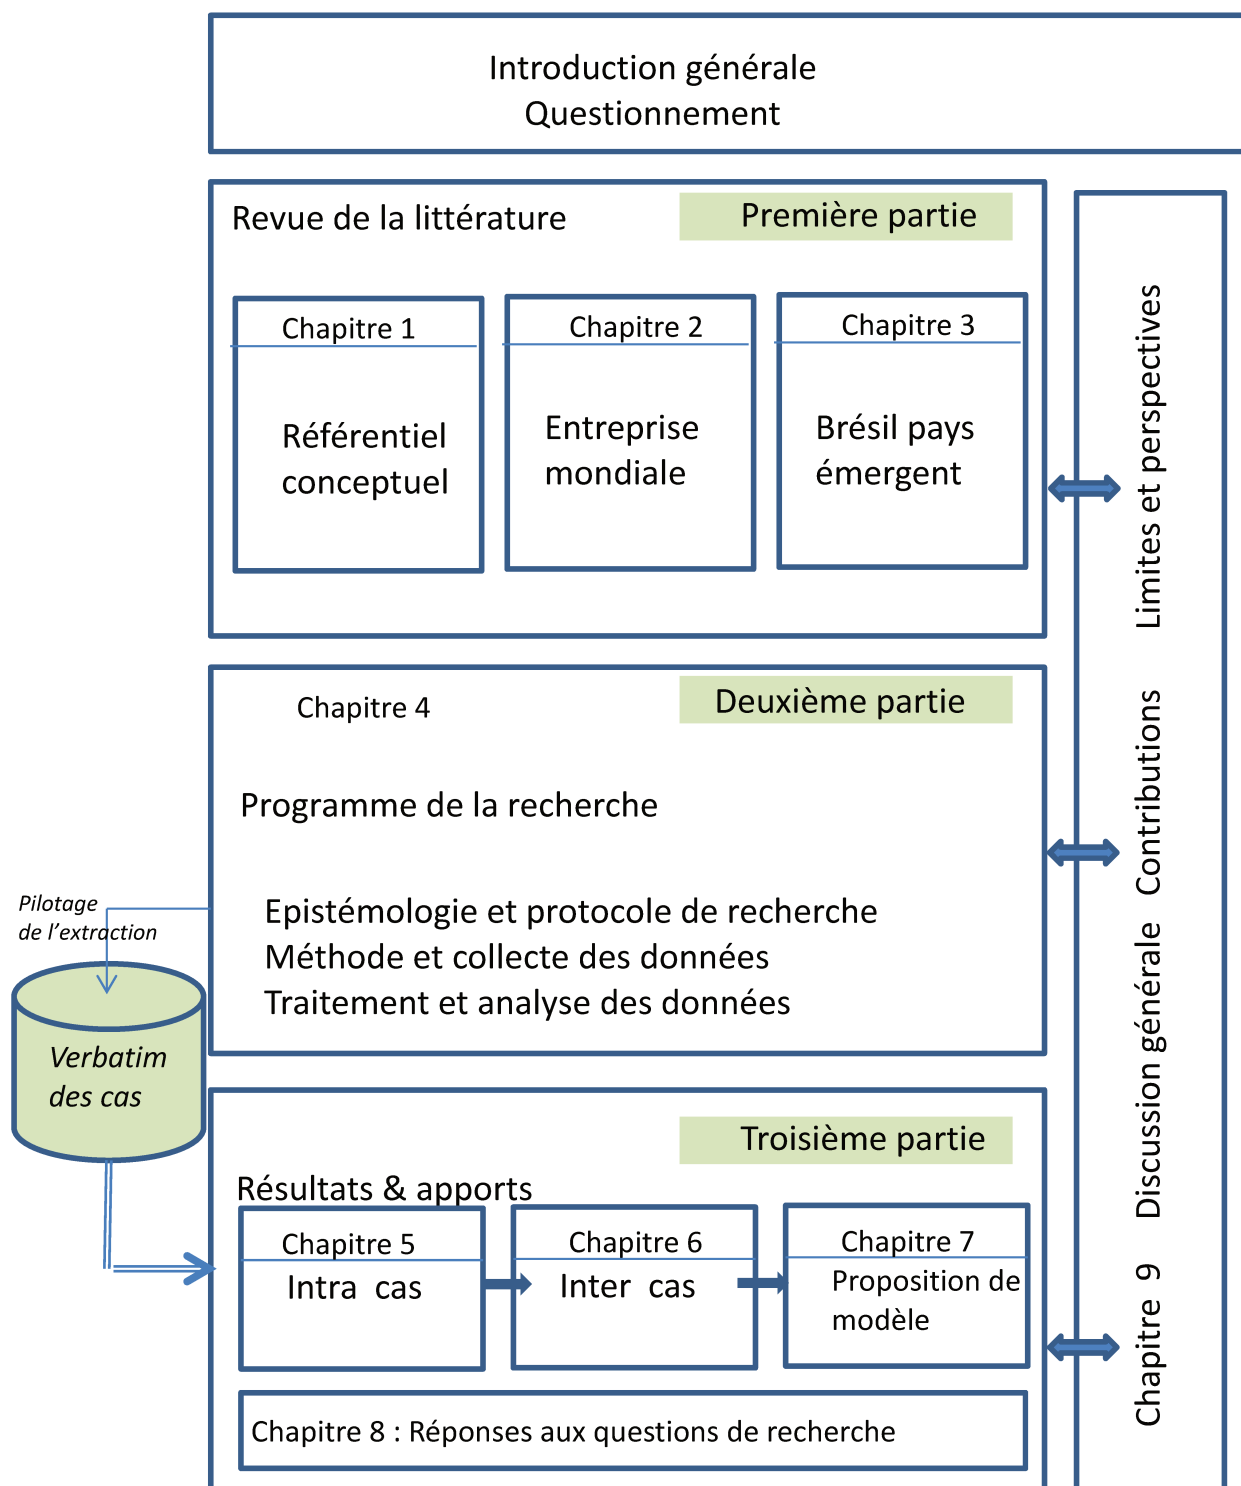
Introduction générale
Questionnement

Revue de la littérature

Première partie

Chapitre 1
Référentiel conceptuel

Chapitre 2
Entreprise mondiale

Chapitre 3
Brésil pays émergent

Chapitre 4

Deuxième partie

Programme de la recherche

Epistémologie et protocole de recherche
Méthode et collecte des données
Traitement et analyse des données

Pilotage de l'extraction

Verbatim des cas

Troisième partie

Résultats & apports

Chapitre 5
Intra cas

Chapitre 6
Inter cas

Chapitre 7
Proposition de modèle

Chapitre 8 : Réponses aux questions de recherche

Chapitre 9 Discussion générale Contributions Limites et perspectives